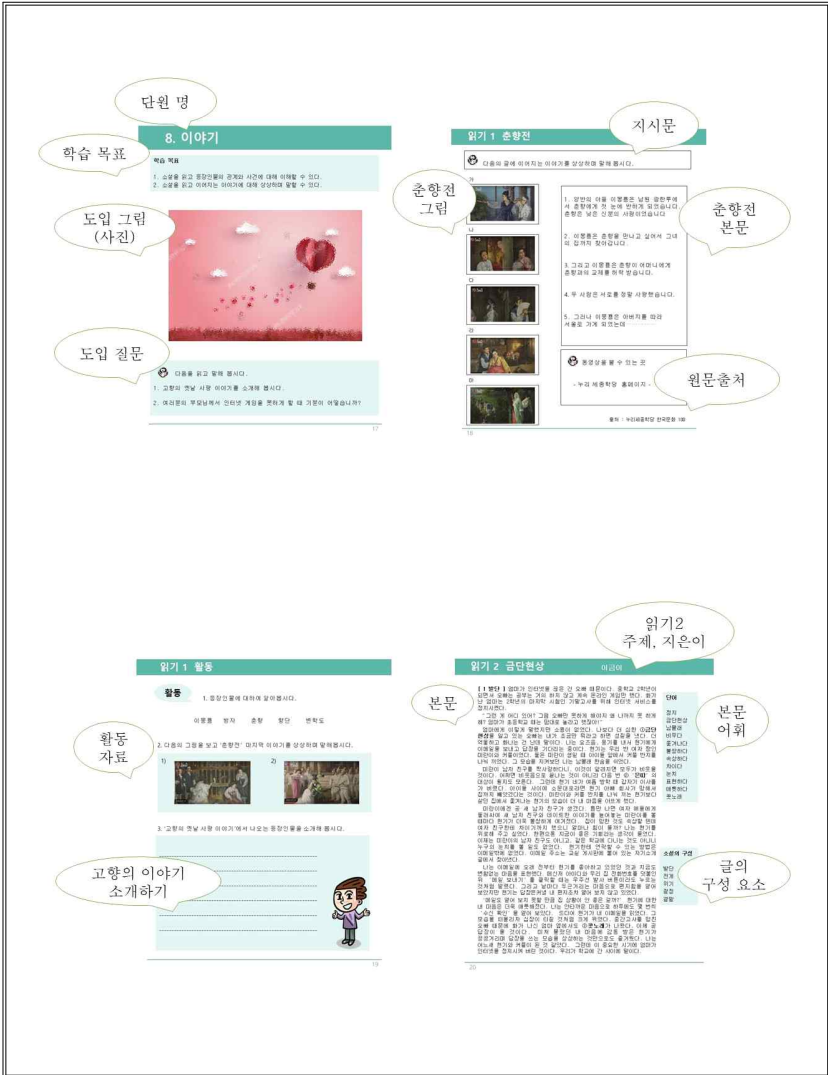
단원 명

8. 이야기

학습 목표

학습 목표

1. 소설을 읽고 등장인물과 관계와 사건에 대해 이해할 수 있다.
2. 소설을 읽고 이어지는 이야기에 대해 상상하여 말할 수 있다.

도입 그림 (사진)

도입 질문

다음을 읽고 말해 봅시다.

1. 고향의 옛날 사랑 이야기를 소개해 봅시다.
2. 여러분의 부모님께서 인터넷 게임을 못하게 할 때 기분이 어땠습니까?

17

읽기 1 춘향전

지시문

다음의 글에 이어지는 이야기를 상상하여 말해 봅시다.

춘향전 그림

가

나

다

라

마

춘향전 본문

1. 양반의 아들 이몽룡은 남원 광한루에서 춘향에게 첫 눈에 반하게 되었습니다. 춘향전 남은 신분의 사람이었습니다.

2. 이몽룡은 춘향을 만나고 싶어서 그녀의 집까지 찾아갑니다.

3. 그리고 이몽룡은 춘향이 어머니에게 춘향과의 교제를 허락 받습니다.

4. 두 사람은 서로를 정말 사랑했습니다.

5. 그러나 이몽룡은 아버지를 따라 서울로 가게 되었는데 ......

등장상물 볼 수 있는 곳

- 누리 세종학당 홈페이지 -

원문출처

출처 : 누리세종학당 한국문화 100

18

읽기 1 활동

활동

1. 등장인물에 대하여 알아봅시다.

이몽룡 방자 춘향 향단 변학도

활동 자료

2. 다음의 그림을 보고 '춘향전' 마지막 이야기를 상상하여 말해 봅시다.

1)

2)

3. '고향의 옛날 사랑 이야기'에서 나오는 등장인물을 소개해 봅시다.

고향의 이야기 소개하기

19

읽기2 주제, 지은이

읽기 2 금단현상

이금이

본문

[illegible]

단어

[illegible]

본문 어휘

소설의 구성

발단
전개
위기
절정
결말

글의 구성 요소

20